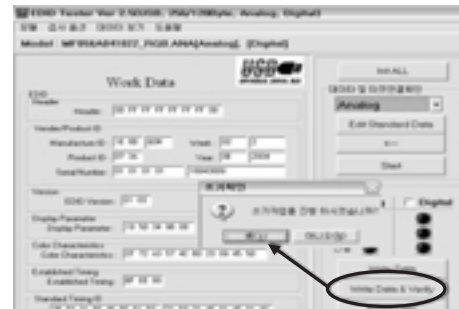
EDID Tester Ver 2.50(128, 256/128byte, Analog, Digital)
파일 검사 옵션 데이터 보기 도움말
Model : MF956A8491822_PGB.ANA[Analog], [Digital]

Work Data

EDID
Header
Header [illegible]

Vendor/Product ID
Manufacture ID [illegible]
Week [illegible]
Product ID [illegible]
Year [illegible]
Serial Number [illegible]

Version
EDID Version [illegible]

Display Parameter
Display Parameter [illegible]

Color Characteristic
Color Characteristic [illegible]

Established Timing
Established Timing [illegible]

Standard Timing ID

Install
EDID 입 타겟(모델명)
Analog
Edit Standard Data
<<
Start

Digital

초기확인
초기작업을 진행 하시겠습니까?
예(Y)
아니오(N)

Write Data & Verify